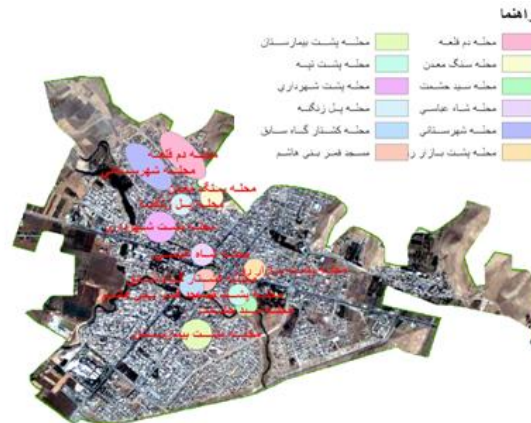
راهنما

محله دم قلعه
محله سنگ معدن
محله سید حشمت
محله شاه عباسی
محله شهرستانی
محله پشت بازار

محله پشت بیمارستان
محله پشت تپه
محله پشت شهرداری
محله پل زنگنه
محله کشتارگاه سابق
مسجد قمر بنی هاشم

محله دم قلعه
محله شهرستانی
محله سنگ معدن
محله پل زنگنه
محله پشت شهرداری
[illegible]
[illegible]
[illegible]
محله پشت بیمارستان